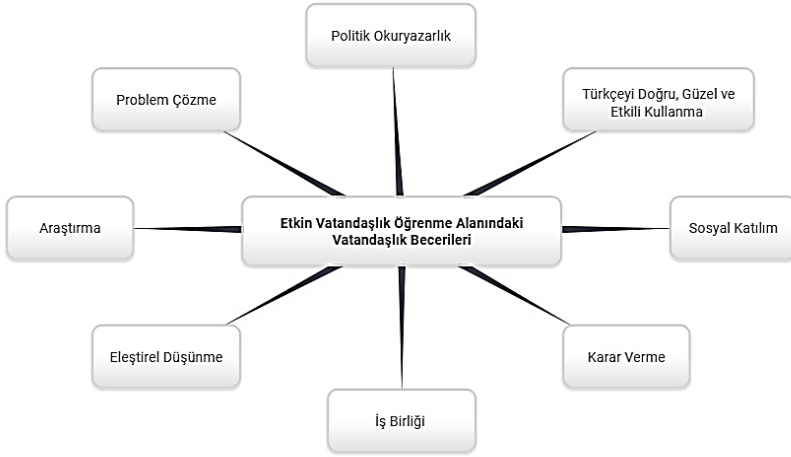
Politik Okuryazarlık

Problem Çözme

Türkçeyi Doğru, Güzel ve Etkili Kullanma

Araştırma

Etkin Vatandaşlık Öğrenme Alanındaki Vatandaşlık Becerileri

Sosyal Katılım

Eleştirel Düşünme

Karar Verme

İş Birliği